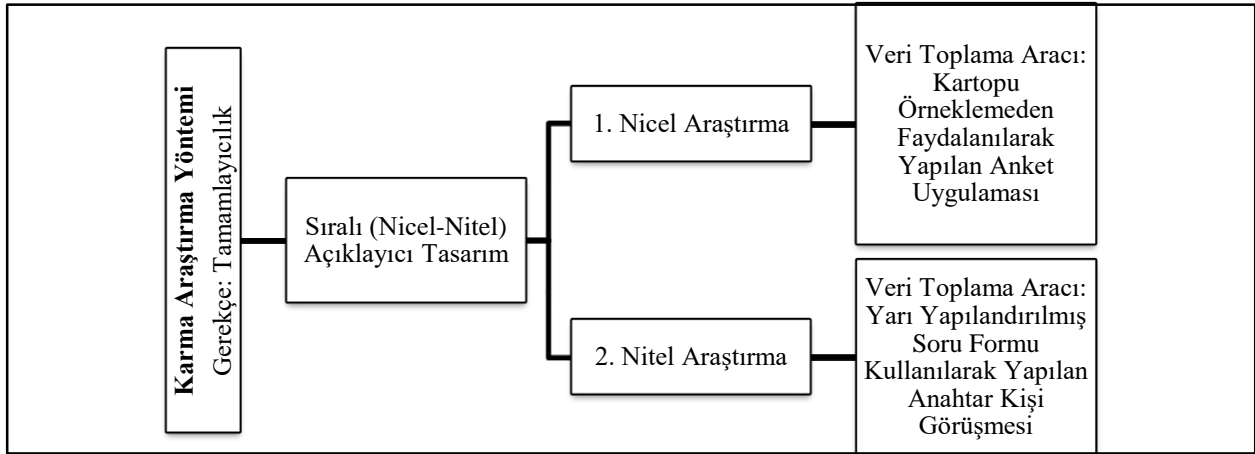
Karma Araştırma Yöntemi
Gerekçe: Tamamlayıcılık

Sıralı (Nicel-Nitel) Açıklayıcı Tasarım

1. Nicel Araştırma

Veri Toplama Aracı: Kartopu Örneklemeden Faydalanılarak Yapılan Anket Uygulaması

2. Nitel Araştırma

Veri Toplama Aracı: Yarı Yapılandırılmış Soru Formu Kullanılarak Yapılan Anahtar Kişi Görüşmesi